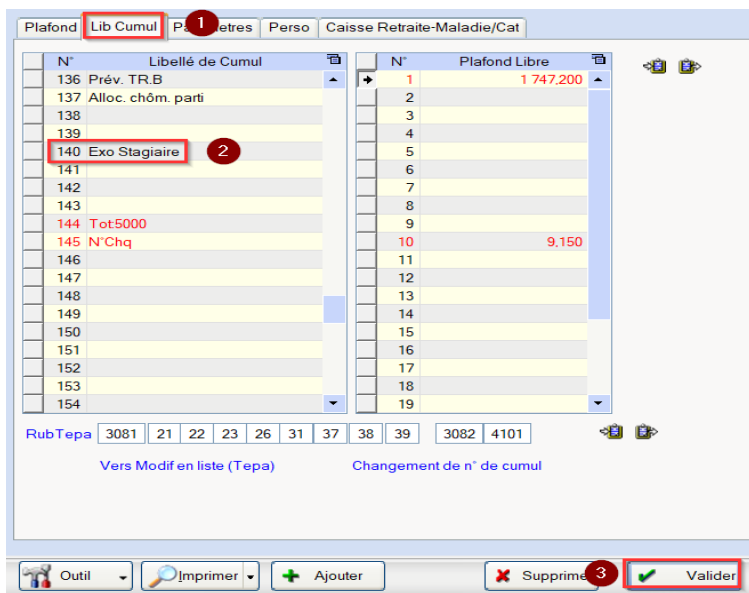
Plafond | Lib Cumul | Pa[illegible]etres | Perso | Caisse Retraite-Maladie/Cat

1

| N° | Libellé de Cumul |
|---|---|
| 136 | Prév. TR.B |
| 137 | Alloc. chôm. parti |
| 138 | |
| 139 | |
| 140 | Exo Stagiaire |
| 141 | |
| 142 | |
| 143 | |
| 144 | Tot5000 |
| 145 | N°Chq |
| 146 | |
| 147 | |
| 148 | |
| 149 | |
| 150 | |
| 151 | |
| 152 | |
| 153 | |
| 154 | |

2

| N° | Plafond Libre |
|---|---|
| 1 | 1 747,200 |
| 2 | |
| 3 | |
| 4 | |
| 5 | |
| 6 | |
| 7 | |
| 8 | |
| 9 | |
| 10 | 9,150 |
| 11 | |
| 12 | |
| 13 | |
| 14 | |
| 15 | |
| 16 | |
| 17 | |
| 18 | |
| 19 | |

RubTepa 3081 21 22 23 26 31 37 38 39 3082 4101

Vers Modif en liste (Tepa)

Changement de n° de cumul

Outil | Imprimer | Ajouter | Supprime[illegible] | Valider

3